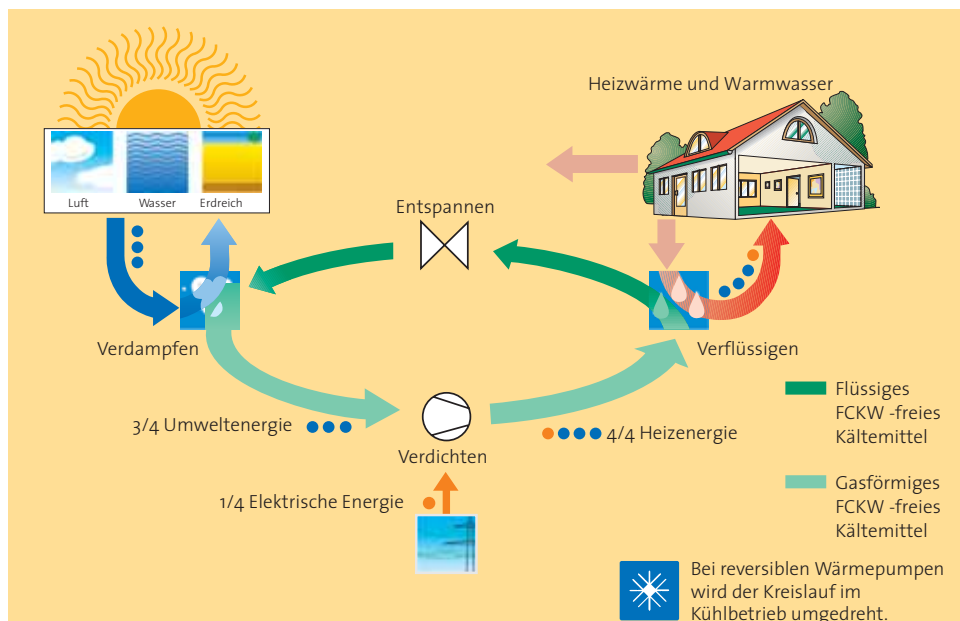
Luft
Wasser
Erdreich

Heizwärme und Warmwasser

Entspannen

Verdampfen

Verflüssigen

3/4 Umweltenergie

Verdichten

4/4 Heizenergie

1/4 Elektrische Energie

Flüssiges FCKW -freies Kältemittel

Gasförmiges FCKW -freies Kältemittel

Bei reversiblen Wärmepumpen wird der Kreislauf im Kühlbetrieb umgedreht.